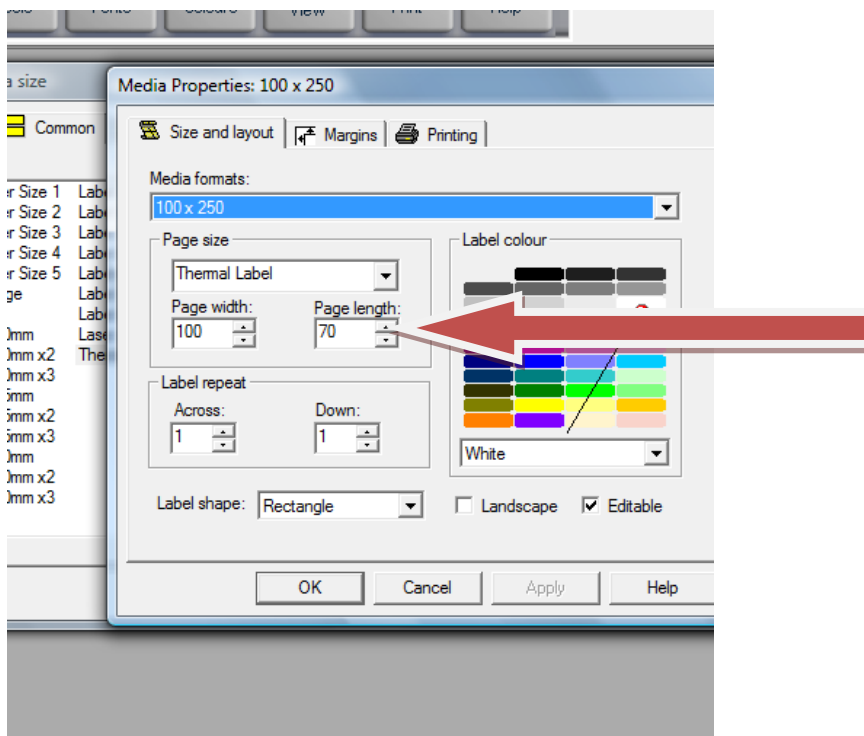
ools Fonts Colours View Print Help

a size

Common

er Size 1
er Size 2
er Size 3
er Size 4
er Size 5
ge
0mm
0mm x2
0mm x3
5mm
5mm x2
5mm x3
0mm
0mm x2
0mm x3

Labe
Labe
Labe
Labe
Labe
Labe
Labe
Lase
The

Media Properties: 100 x 250

Size and layout
Margins
Printing

Media formats:
100 x 250

Page size
Thermal Label
Page width:
100
Page length:
70

Label repeat
Across:
1
Down:
1

Label colour
White

Label shape:
Rectangle

Landscape
Editable

OK
Cancel
Apply
Help